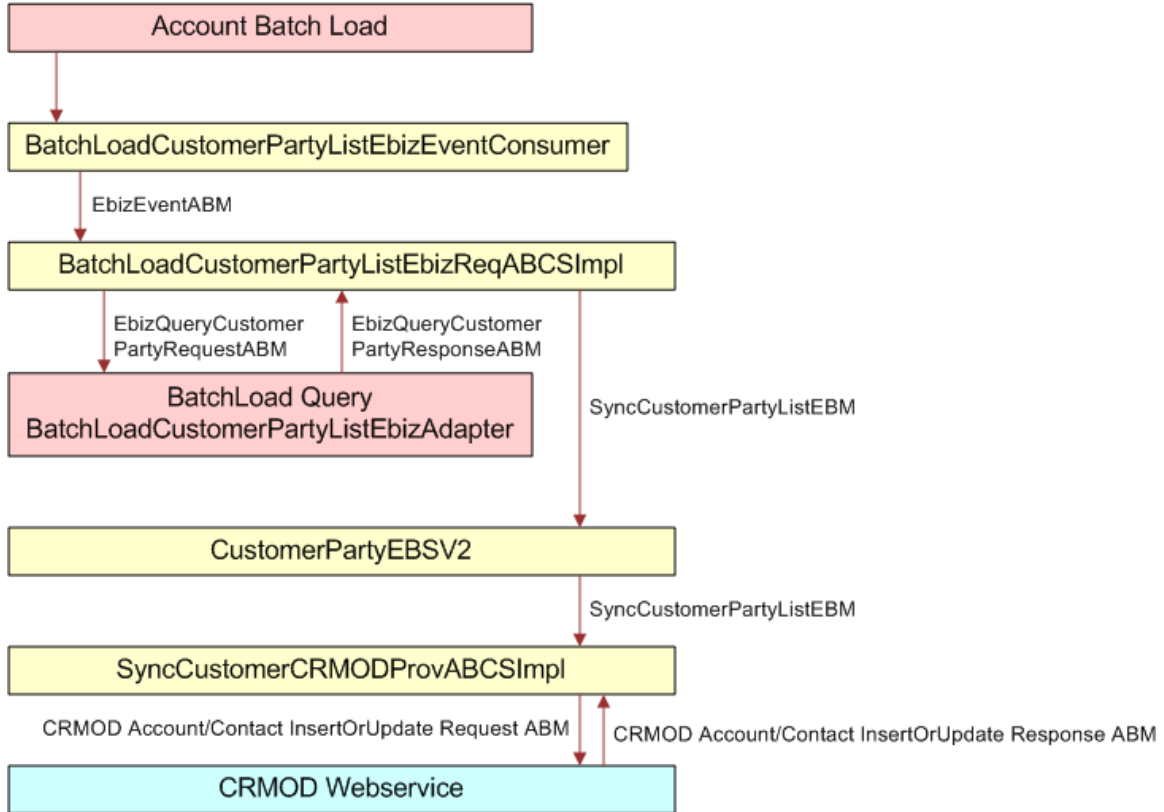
Account Batch Load

BatchLoadCustomerPartyListEbizEventConsumer

EbizEventABM

BatchLoadCustomerPartyListEbizReqABCSImpl

EbizQueryCustomer PartyRequestABM

EbizQueryCustomer PartyResponseABM

BatchLoad Query
BatchLoadCustomerPartyListEbizAdapter

SyncCustomerPartyListEBM

CustomerPartyEBSV2

SyncCustomerPartyListEBM

SyncCustomerCRMODProvABCSImpl

CRMOD Account/Contact InsertOrUpdate Request ABM

CRMOD Account/Contact InsertOrUpdate Response ABM

CRMOD Webservice